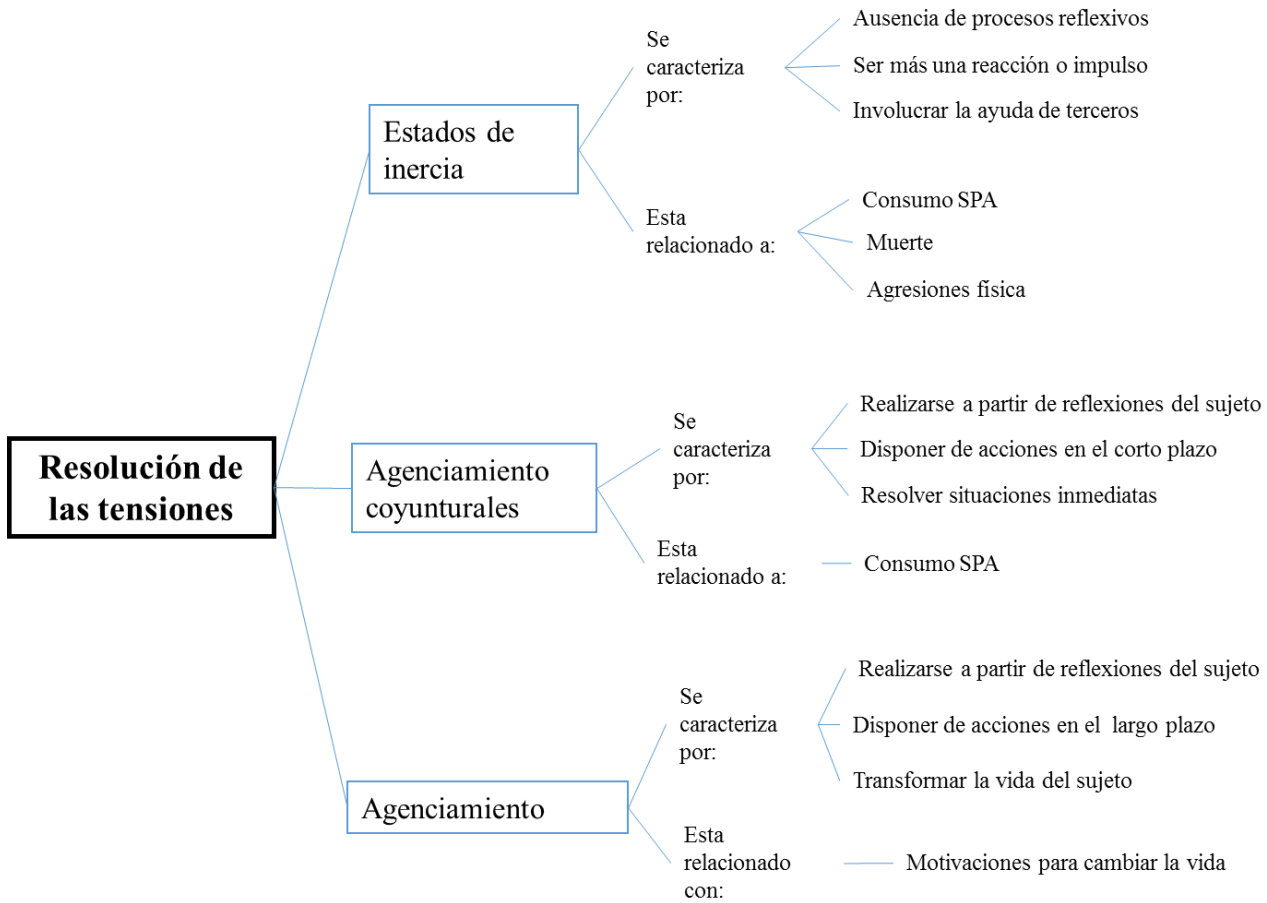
Resolución de las tensiones

Estados de inercia

Se caracteriza por:

Ausencia de procesos reflexivos

Ser más una reacción o impulso

Involucrar la ayuda de terceros

Esta relacionado a:

Consumo SPA

Muerte

Agresiones física

Agenciamiento coyunturales

Se caracteriza por:

Realizarse a partir de reflexiones del sujeto

Disponer de acciones en el corto plazo

Resolver situaciones inmediatas

Esta relacionado a:

Consumo SPA

Agenciamiento

Se caracteriza por:

Realizarse a partir de reflexiones del sujeto

Disponer de acciones en el largo plazo

Transformar la vida del sujeto

Esta relacionado con:

Motivaciones para cambiar la vida